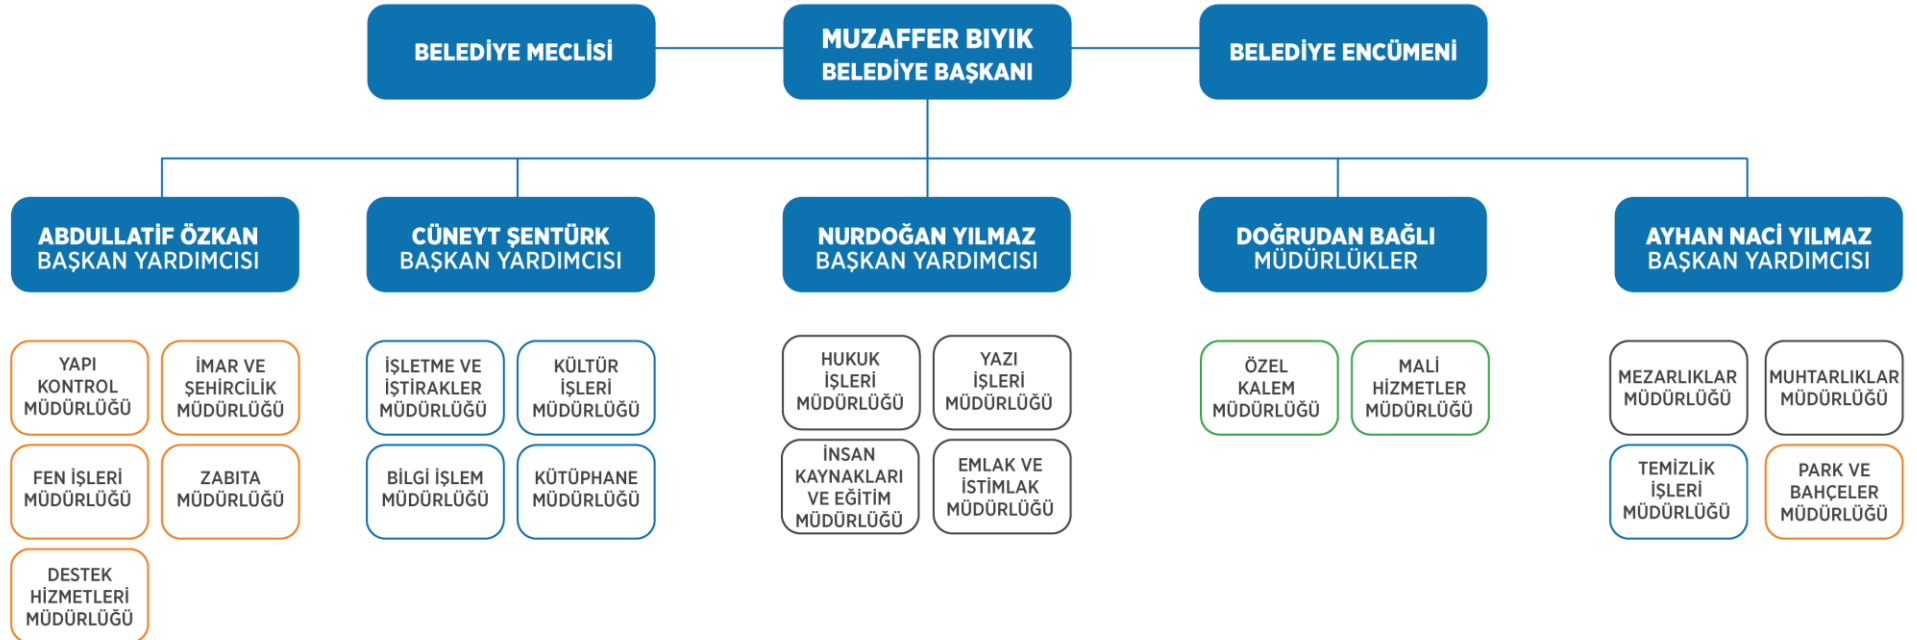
BELEDİYE MECLİSİ

MUZAFFER BIYIK
BELEDİYE BAŞKANI

BELEDİYE ENCÜMENİ

ABDULLATİF ÖZKAN
BAŞKAN YARDIMCISI

CÜNEYT ŞENTÜRK
BAŞKAN YARDIMCISI

NURDOĞAN YILMAZ
BAŞKAN YARDIMCISI

DOĞRUDAN BAĞLI
MÜDÜRLÜKLER

AYHAN NACİ YILMAZ
BAŞKAN YARDIMCISI

YAPI KONTROL MÜDÜRLÜĞÜ

İMAR VE ŞEHİRCİLİK MÜDÜRLÜĞÜ

FEN İŞLERİ MÜDÜRLÜĞÜ

ZABITA MÜDÜRLÜĞÜ

DESTEK HİZMETLERİ MÜDÜRLÜĞÜ

İŞLETME VE İŞTİRAKLER MÜDÜRLÜĞÜ

KÜLTÜR İŞLERİ MÜDÜRLÜĞÜ

BİLGİ İŞLEM MÜDÜRLÜĞÜ

KÜTÜPHANE MÜDÜRLÜĞÜ

HUKUK İŞLERİ MÜDÜRLÜĞÜ

YAZI İŞLERİ MÜDÜRLÜĞÜ

İNSAN KAYNAKLARI VE EĞİTİM MÜDÜRLÜĞÜ

EMLAK VE İSTİMLAK MÜDÜRLÜĞÜ

ÖZEL KALEM MÜDÜRLÜĞÜ

MALİ HİZMETLER MÜDÜRLÜĞÜ

MEZARLIKLAR MÜDÜRLÜĞÜ

MUHTARLIKLAR MÜDÜRLÜĞÜ

TEMİZLİK İŞLERİ MÜDÜRLÜĞÜ

PARK VE BAHÇELER MÜDÜRLÜĞÜ